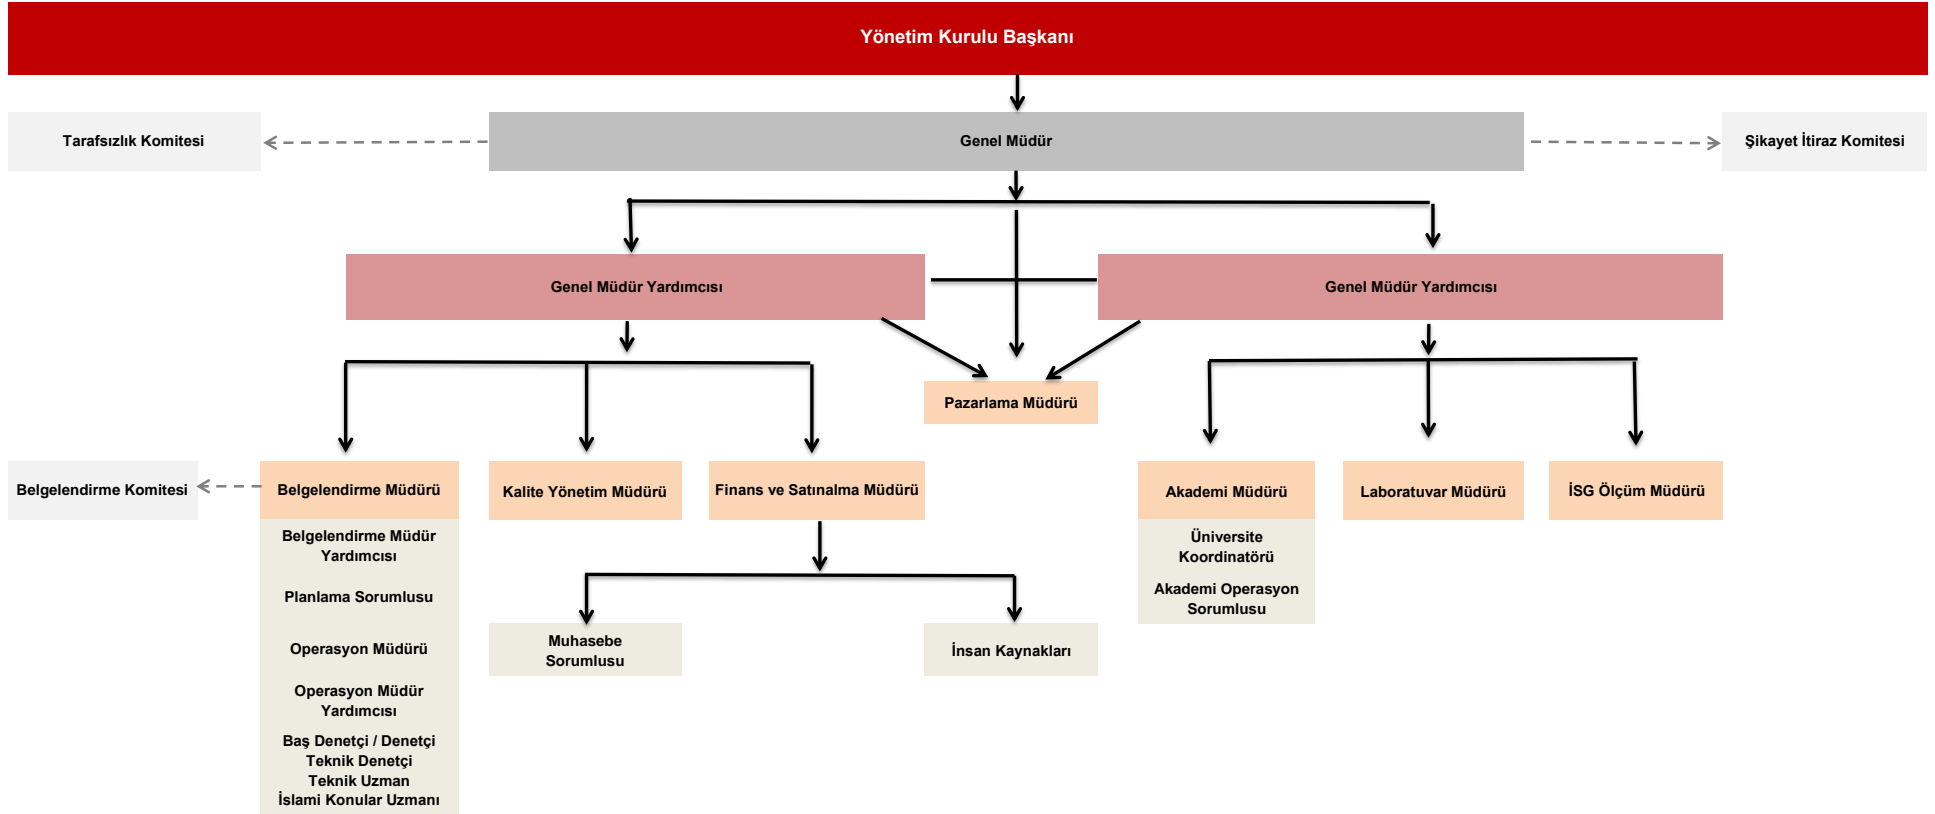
Yönetim Kurulu Başkanı

Tarafsızlık Komitesi

Genel Müdür

Şikayet İtiraz Komitesi

Genel Müdür Yardımcısı

Genel Müdür Yardımcısı

Pazarlama Müdürü

Belgelendirme Komitesi

Belgelendirme Müdürü

Belgelendirme Müdür Yardımcısı

Planlama Sorumlusu

Operasyon Müdürü

Operasyon Müdür Yardımcısı

Baş Denetçi / Denetçi
Teknik Denetçi
Teknik Uzman
İslami Konular Uzmanı

Kalite Yönetim Müdürü

Finans ve Satınalma Müdürü

Muhasebe Sorumlusu

İnsan Kaynakları

Akademi Müdürü

Üniversite Koordinatörü

Akademi Operasyon Sorumlusu

Laboratuvar Müdürü

İSG Ölçüm Müdürü